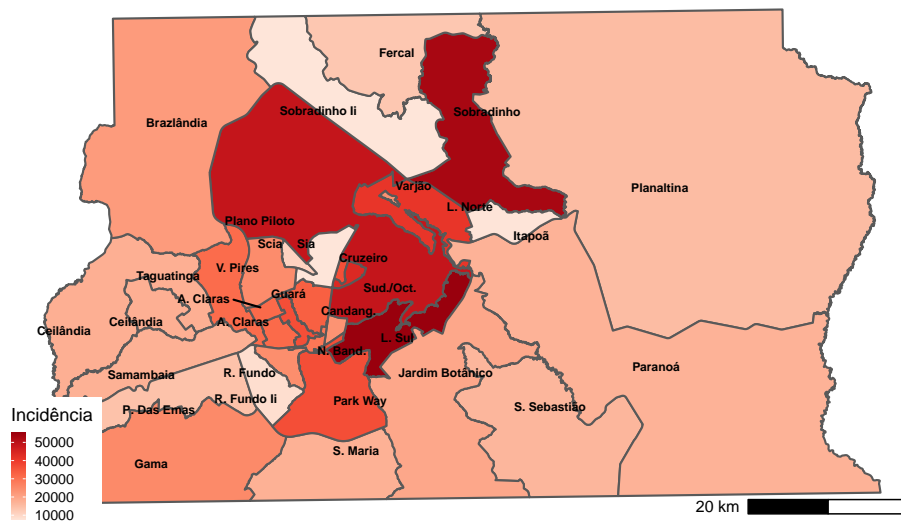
Fercal
Sobradinho Ii
Sobradinho
Brazlândia
Planaltina
Varjão
L. Norte
Plano Piloto
Itapoã
Scia
Sia
Cruzeiro
V. Pires
Taguatinga
A. Claras
Guará
Sud./Oct.
Candang.
A. Claras
Ceilândia
Ceilândia
N. Band.
L. Sul
Samambaia
R. Fundo
Jardim Botânico
Paranoá
P. Das Emas
R. Fundo Ii
Park Way
S. Sebastião
Incidência
50000
40000
30000
20000
10000
Gama
S. Maria
20 km